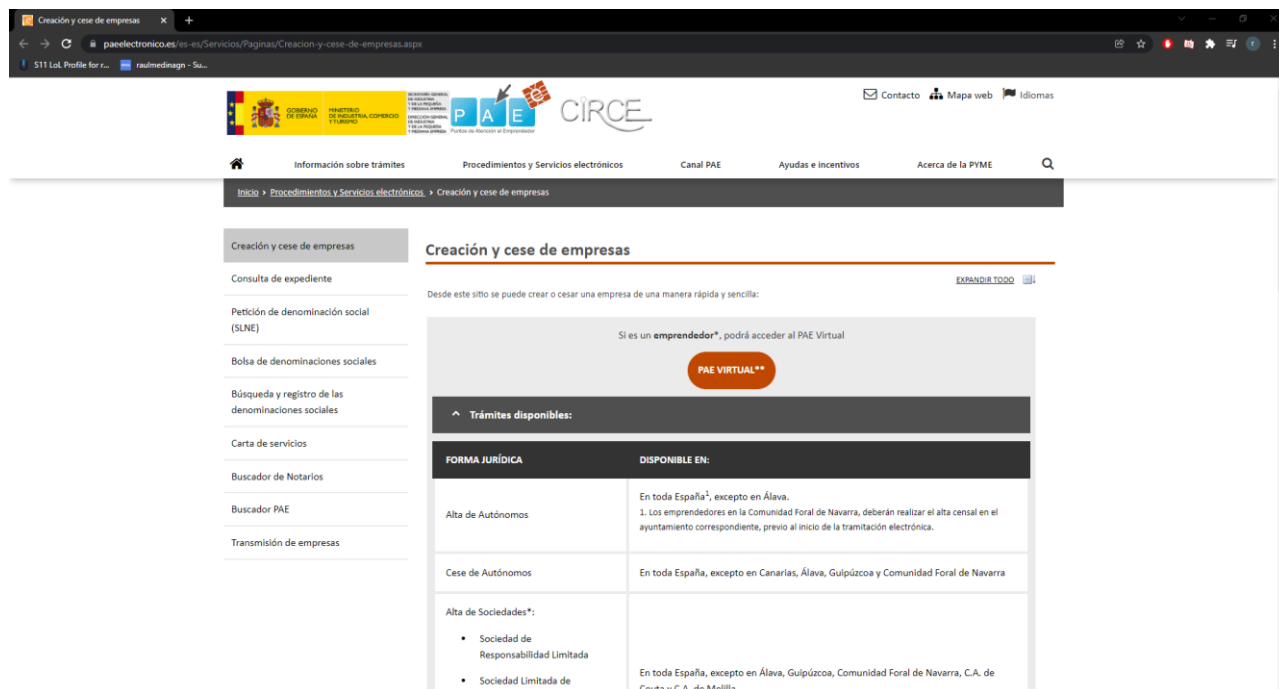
Creación y cese de empresas ×
paeelectronico.es/es-es/Servicios/Paginas/Creacion-y-cese-de-empresas.aspx
S11 LoL Profile for r... raulmedinagn - Su...

GOBIERNO DE ESPAÑA MINISTERIO DE INDUSTRIA, COMERCIO Y TURISMO
P A E Puntos de Atención al Emprendedor
CIRCE

Contacto Mapa web Idiomas

Información sobre trámites Procedimientos y Servicios electrónicos Canal PAE Ayudas e incentivos Acerca de la PYME

Inicio › Procedimientos y Servicios electrónicos › Creación y cese de empresas

Creación y cese de empresas
Consulta de expediente
Petición de denominación social (SLNE)
Bolsa de denominaciones sociales
Búsqueda y registro de las denominaciones sociales
Carta de servicios
Buscador de Notarios
Buscador PAE
Transmisión de empresas

Creación y cese de empresas

EXPANDIR TODO

Desde este sitio se puede crear o cesar una empresa de una manera rápida y sencilla:

Si es un emprendedor*, podrá acceder al PAE Virtual

PAE VIRTUAL**

Trámites disponibles:

| FORMA JURÍDICA | DISPONIBLE EN: |
|---|---|
| Alta de Autónomos | En toda España$^1$, excepto en Álava. 1. Los emprendedores en la Comunidad Foral de Navarra, deberán realizar el alta censal en el ayuntamiento correspondiente, previo al inicio de la tramitación electrónica. |
| Cese de Autónomos | En toda España, excepto en Canarias, Álava, Guipúzcoa y Comunidad Foral de Navarra |
| Alta de Sociedades*: • Sociedad de Responsabilidad Limitada • Sociedad Limitada de | En toda España, excepto en Álava, Guipúzcoa, Comunidad Foral de Navarra, C.A. de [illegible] |